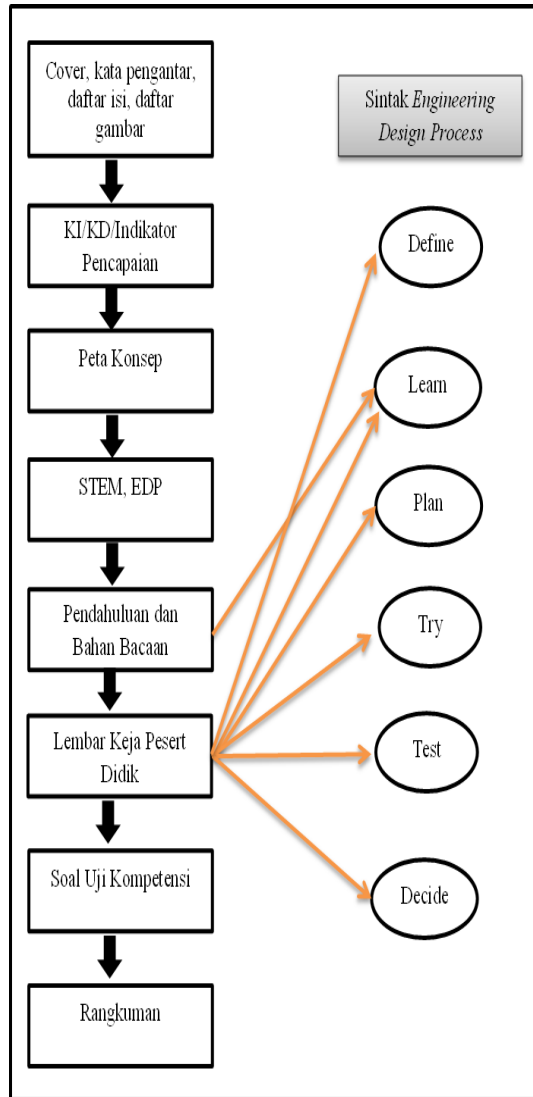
Cover, kata pengantar, daftar isi, daftar gambar

Sintak *Engineering Design Process*

KI/KD/Indikator Pencapaian

Define

Peta Konsep

Learn

STEM, EDP

Plan

Pendahuluan dan Bahan Bacaan

Try

Lembar Keja Pesert Didik

Test

Decide

Soal Uji Kompetensi

Rangkuman